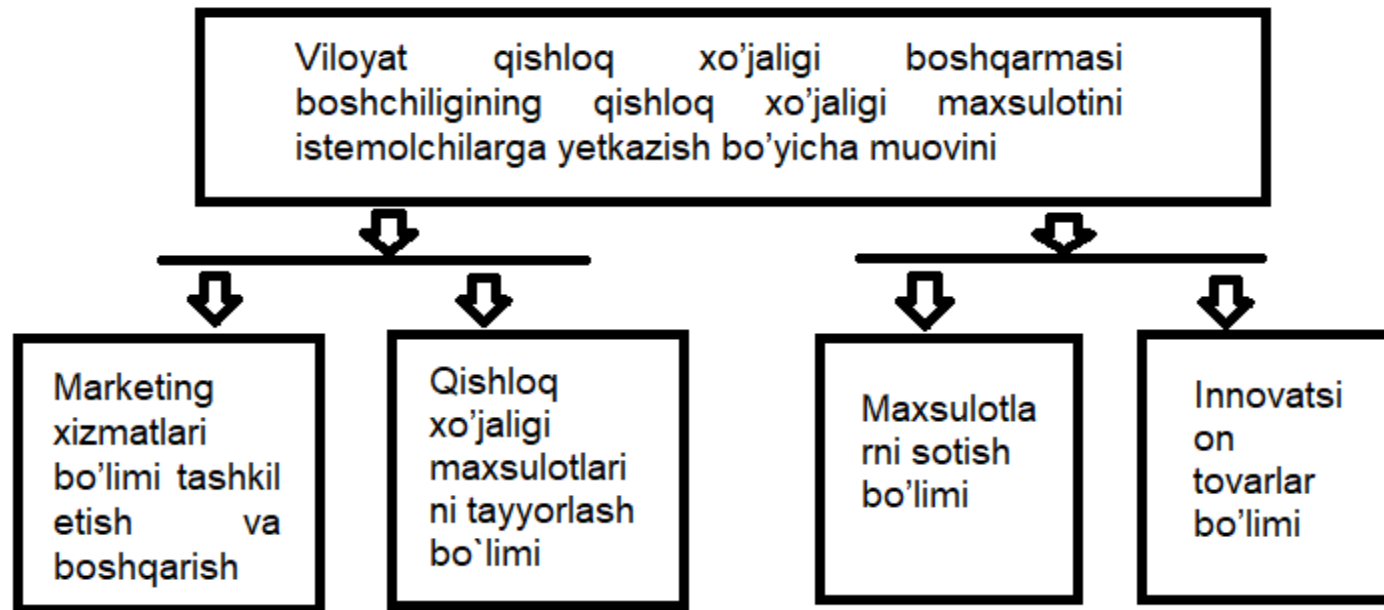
Viloyat qishloq xo'jaligi boshqarmasi boshchiligining qishloq xo'jaligi maxsulotini istemolchilarga yetkazish bo'yicha muovini

Marketing xizmatlari bo'limi tashkil etish va boshqarish

Qishloq xo'jaligi maxsulotlarini tayyorlash bo`limi

Maxsulotlarni sotish bo'limi

Innovatsion tovarlar bo'limi